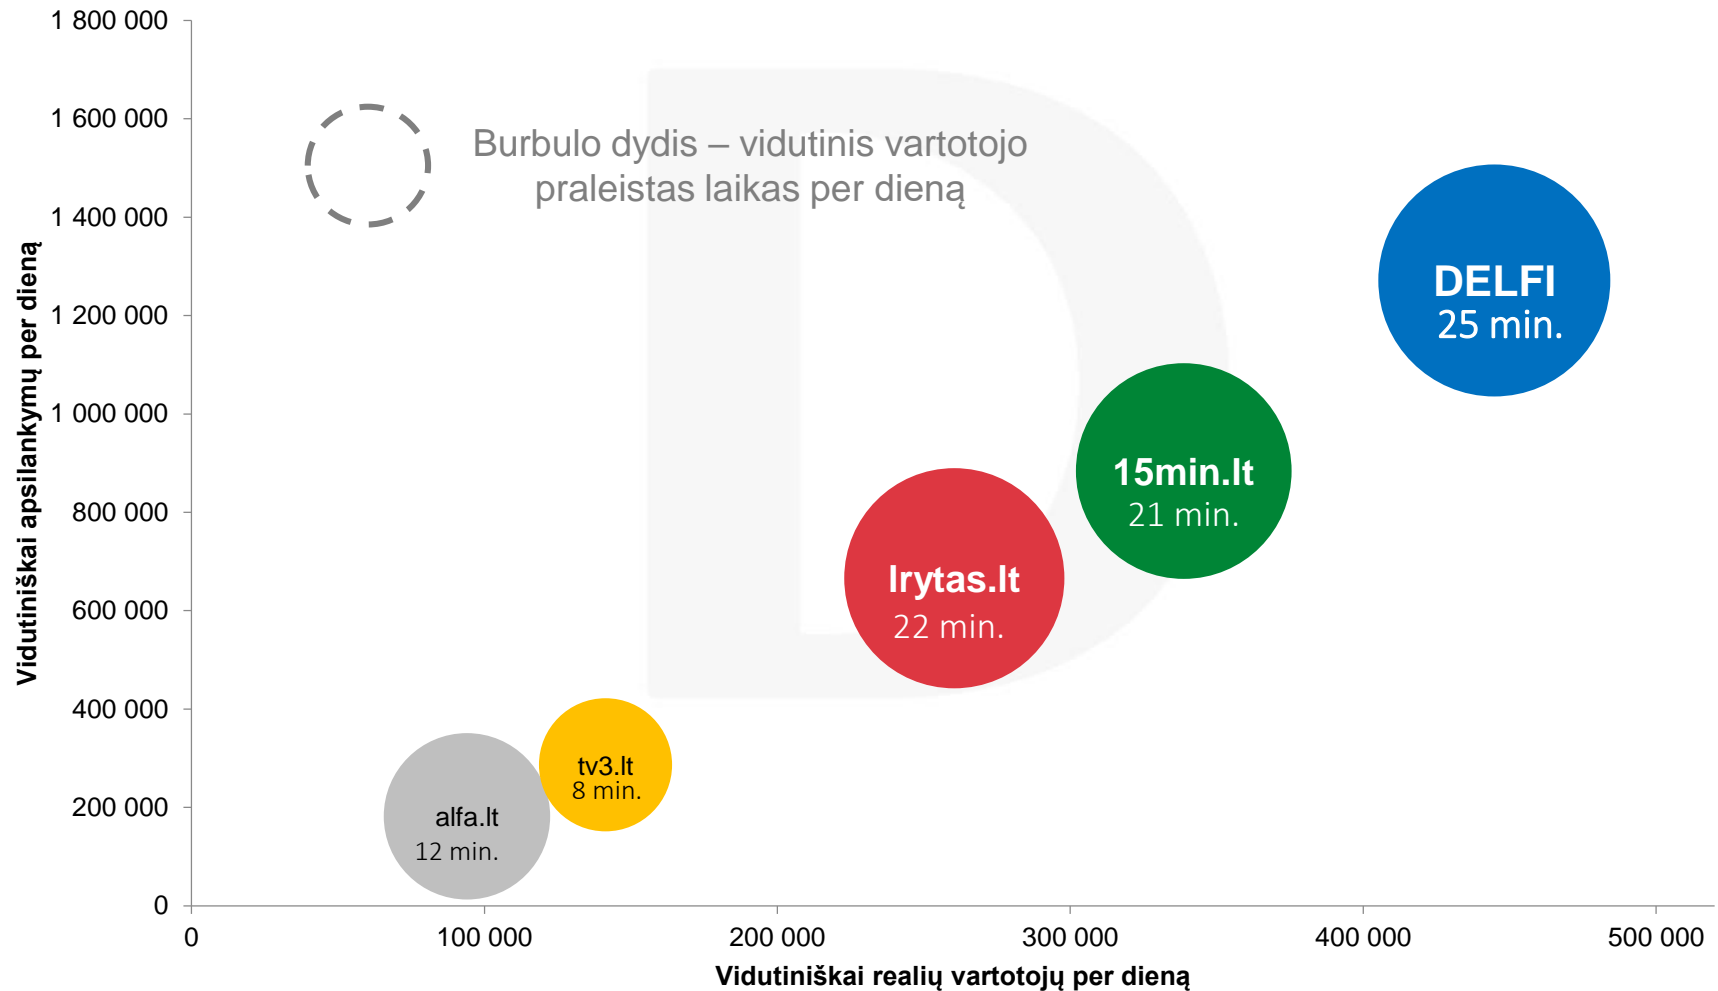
Vidutiniškai apsilankymų per dieną

1 800 000
1 600 000
1 400 000
1 200 000
1 000 000
800 000
600 000
400 000
200 000
0

Burbulo dydis – vidutinis vartotojo praleistas laikas per dieną

DELFI
25 min.

15min.lt
21 min.

lrytas.lt
22 min.

tv3.lt
8 min.

alfa.lt
12 min.

0
100 000
200 000
300 000
400 000
500 000

Vidutiniškai realių vartotojų per dieną